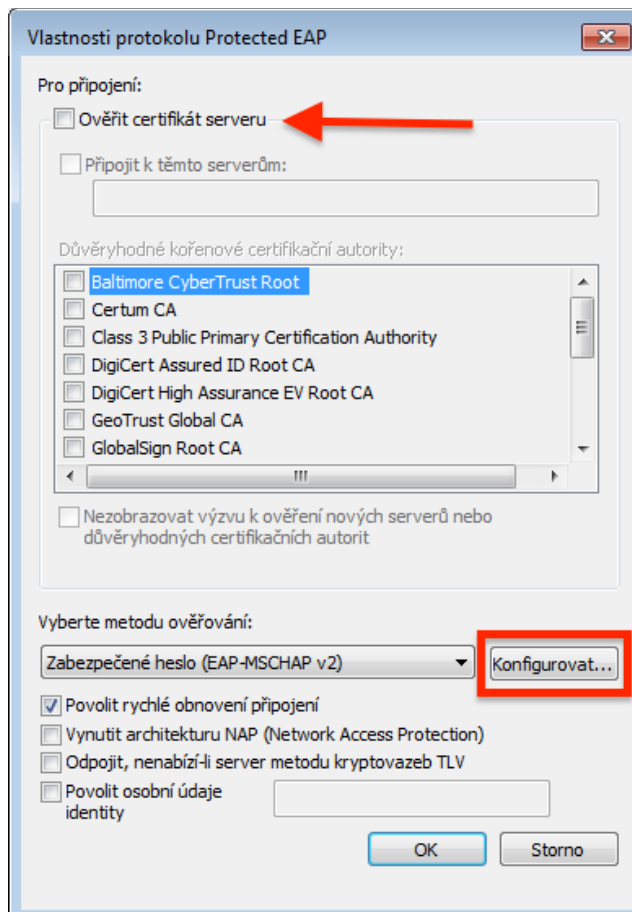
Vlastnosti protokolu Protected EAP

Pro připojení:

Ověřit certifikát serveru

Připojit k těmto serverům:

Důvěryhodné kořenové certifikační autority:

Baltimore CyberTrust Root
Certum CA
Class 3 Public Primary Certification Authority
DigiCert Assured ID Root CA
DigiCert High Assurance EV Root CA
GeoTrust Global CA
GlobalSign Root CA

Nezobrazovat výzvu k ověření nových serverů nebo důvěryhodných certifikačních autorit

Vyberte metodu ověřování:

Zabezpečené heslo (EAP-MSCHAP v2)

Konfigurovat...

Povolit rychlé obnovení připojení
Vynutit architekturu NAP (Network Access Protection)
Odpojit, nenabízí-li server metodu kryptovazeb TLV
Povolit osobní údaje identity

OK

Storno